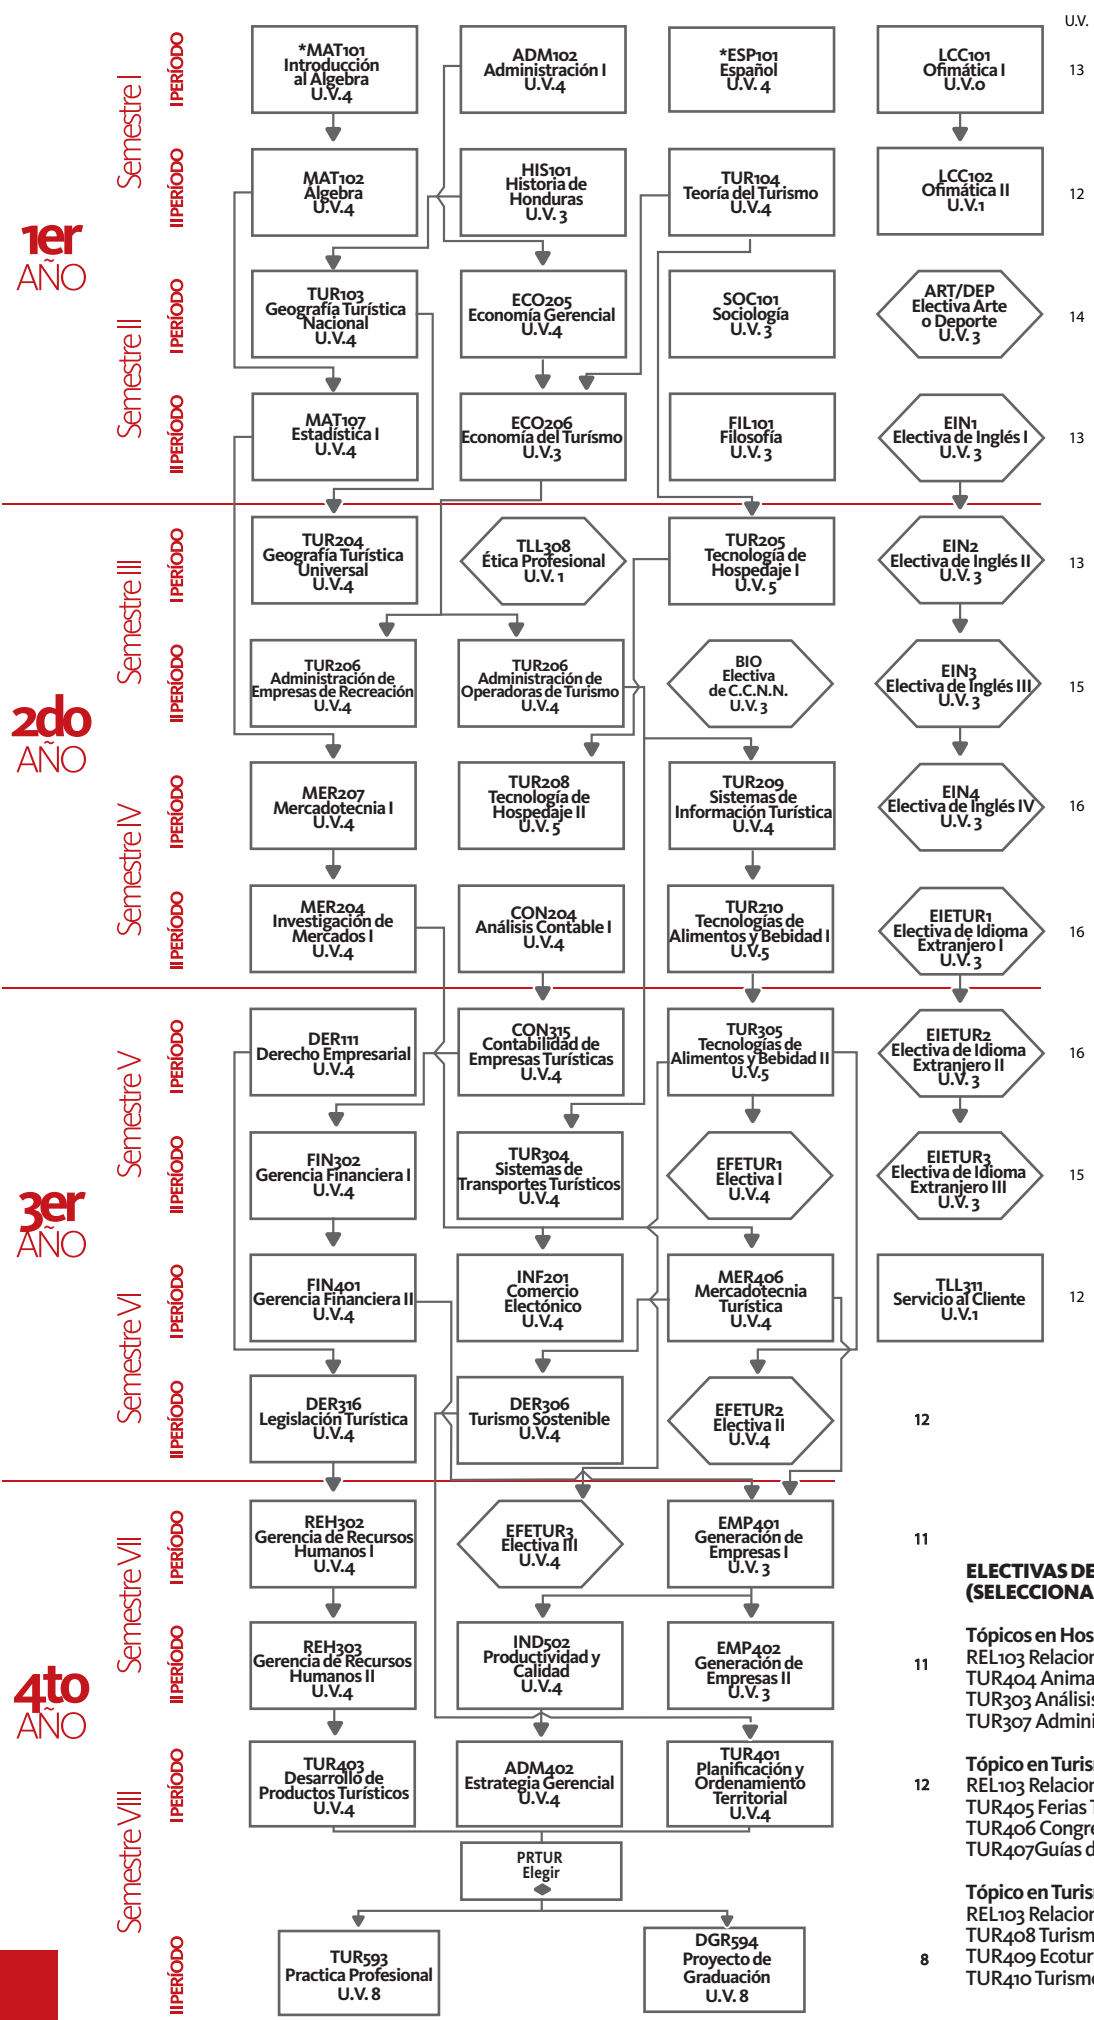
U.V.

1er AÑO

Semestre I

I PERÍODO

*MAT101 Introducción al Algebra U.V.4

ADM102 Administración I U.V.4

*ESP101 Español U.V. 4

LCC101 Ofimática I U.V.0

13

II PERÍODO

MAT102 Algebra U.V.4

HIS101 Historia de Honduras U.V. 3

TUR104 Teoría del Turismo U.V.4

LCC102 Ofimática II U.V.1

12

Semestre II

I PERÍODO

TUR103 Geografía Turística Nacional U.V.4

ECO205 Economía Gerencial U.V.4

SOC101 Sociología U.V. 3

ART/DEP Electiva Arte o Deporte U.V. 3

14

II PERÍODO

MAT107 Estadística I U.V.4

ECO206 Economía del Turísmo U.V.3

FIL101 Filosofía U.V. 3

EIN1 Electiva de Inglés I U.V. 3

13

2do AÑO

Semestre III

I PERÍODO

TUR204 Geografía Turística Universal U.V.4

TLL308 Ética Profesional U.V. 1

TUR205 Tecnología de Hospedaje I U.V. 5

EIN2 Electiva de Inglés II U.V. 3

13

II PERÍODO

TUR206 Administración de Empresas de Recreación U.V.4

TUR206 Administración de Operadoras de Turismo U.V.4

BIO Electiva de C.C.N.N. U.V. 3

EIN3 Electiva de Inglés III U.V. 3

15

Semestre IV

I PERÍODO

MER207 Mercadotecnia I U.V.4

TUR208 Tecnología de Hospedaje II U.V. 5

TUR209 Sistemas de Información Turística U.V.4

EIN4 Electiva de Inglés IV U.V. 3

16

II PERÍODO

MER204 Investigación de Mercados I U.V.4

CON204 Análisis Contable I U.V.4

TUR210 Tecnologías de Alimentos y Bebidad I U.V.5

EIETUR1 Electiva de Idioma Extranjero I U.V. 3

16

3er AÑO

Semestre V

I PERÍODO

DER111 Derecho Empresarial U.V.4

CON315 Contabilidad de Empresas Turísticas U.V.4

TUR305 Tecnologías de Alimentos y Bebidad II U.V.5

EIETUR2 Electiva de Idioma Extranjero II U.V. 3

16

II PERÍODO

FIN302 Gerencia Financiera I U.V.4

TUR304 Sistemas de Transportes Turísticos U.V.4

EFETUR1 Electiva I U.V.4

EIETUR3 Electiva de Idioma Extranjero III U.V. 3

15

Semestre VI

I PERÍODO

FIN401 Gerencia Financiera II U.V.4

INF201 Comercio Electónico U.V.4

MER406 Mercadotecnia Turística U.V.4

TLL311 Servicio al Cliente U.V.1

12

II PERÍODO

DER316 Legislación Turística U.V.4

DER306 Turismo Sostenible U.V.4

EFETUR2 Electiva II U.V.4

12

4to AÑO

Semestre VII

I PERÍODO

REH302 Gerencia de Recursos Humanos I U.V.4

EFETUR3 Electiva III U.V.4

EMP401 Generación de Empresas I U.V. 3

11

II PERÍODO

REH303 Gerencia de Recursos Humanos II U.V.4

IND502 Productividad y Calidad U.V.4

EMP402 Generación de Empresas II U.V. 3

11

Semestre VIII

I PERÍODO

TUR403 Desarrollo de Productos Turísticos U.V.4

ADM402 Estrategia Gerencial U.V.4

TUR401 Planificación y Ordenamiento Territorial U.V.4

12

PRTUR Elegir

II PERÍODO

TUR593 Practica Profesional U.V. 8

DGR594 Proyecto de Graduación U.V. 8

8

ELECTIVAS DE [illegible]
(SELECCIONA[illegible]

Tópicos en Hos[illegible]
REL103 Relacion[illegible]
TUR404 Anima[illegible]
TUR303 Análisis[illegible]
TUR307 Admini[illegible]

Tópico en Turis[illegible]
REL103 Relacion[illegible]
TUR405 Ferias T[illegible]
TUR406 Congre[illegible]
TUR407Guías d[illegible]

Tópico en Turis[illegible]
REL103 Relacion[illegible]
TUR408 Turism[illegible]
TUR409 Ecotur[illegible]
TUR410 Turismo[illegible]